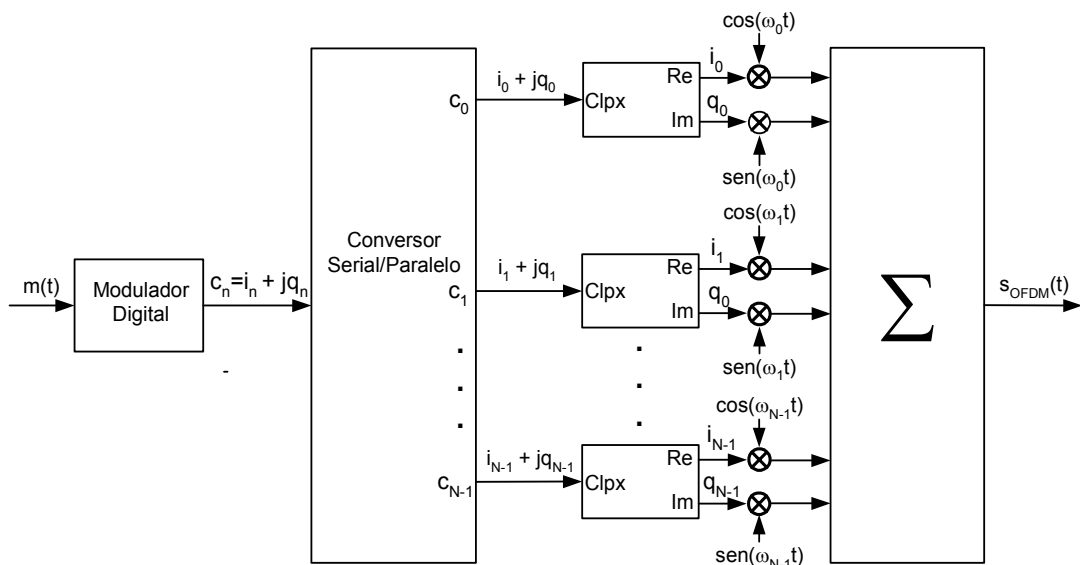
m(t)

Modulador Digital

$c_n = i_n + jq_n$

-

Conversor Serial/Paralelo

$c_0$

$c_1$

.
.
.

$c_{N-1}$

$i_0 + jq_0$

Clpx Re Im

$i_0$

$q_0$

$\cos(\omega_0 t)$

$\text{sen}(\omega_0 t)$

$i_1 + jq_1$

Clpx Re Im

$i_1$

$q_0$

$\cos(\omega_1 t)$

$\text{sen}(\omega_1 t)$

.
.
.

$i_{N-1} + jq_{N-1}$

Clpx Re Im

$i_{N-1}$

$q_{N-1}$

$\cos(\omega_{N-1} t)$

$\text{sen}(\omega_{N-1} t)$

$\sum$

$s_{OFDM}(t)$